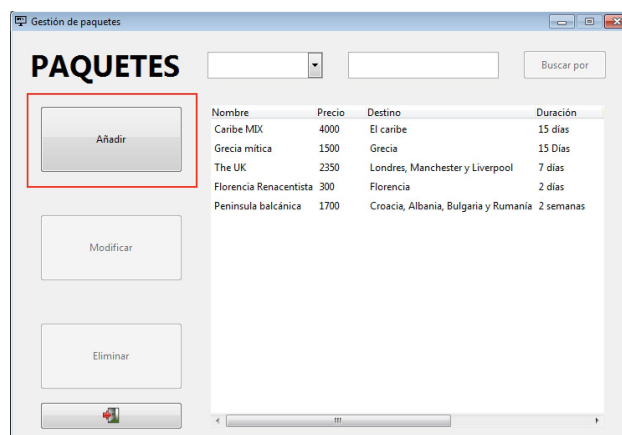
Gestión de paquetes

PAQUETES

Buscar por

Añadir

Modificar

Eliminar

| Nombre | Precio | Destino | Duración |
|---|---|---|---|
| Caribe MIX | 4000 | El caribe | 15 días |
| Grecia mítica | 1500 | Grecia | 15 Días |
| The UK | 2350 | Londres, Manchester y Liverpool | 7 días |
| Florencia Renacentista | 300 | Florencia | 2 días |
| Peninsula balcánica | 1700 | Croacia, Albania, Bulgaria y Rumanía | 2 semanas |